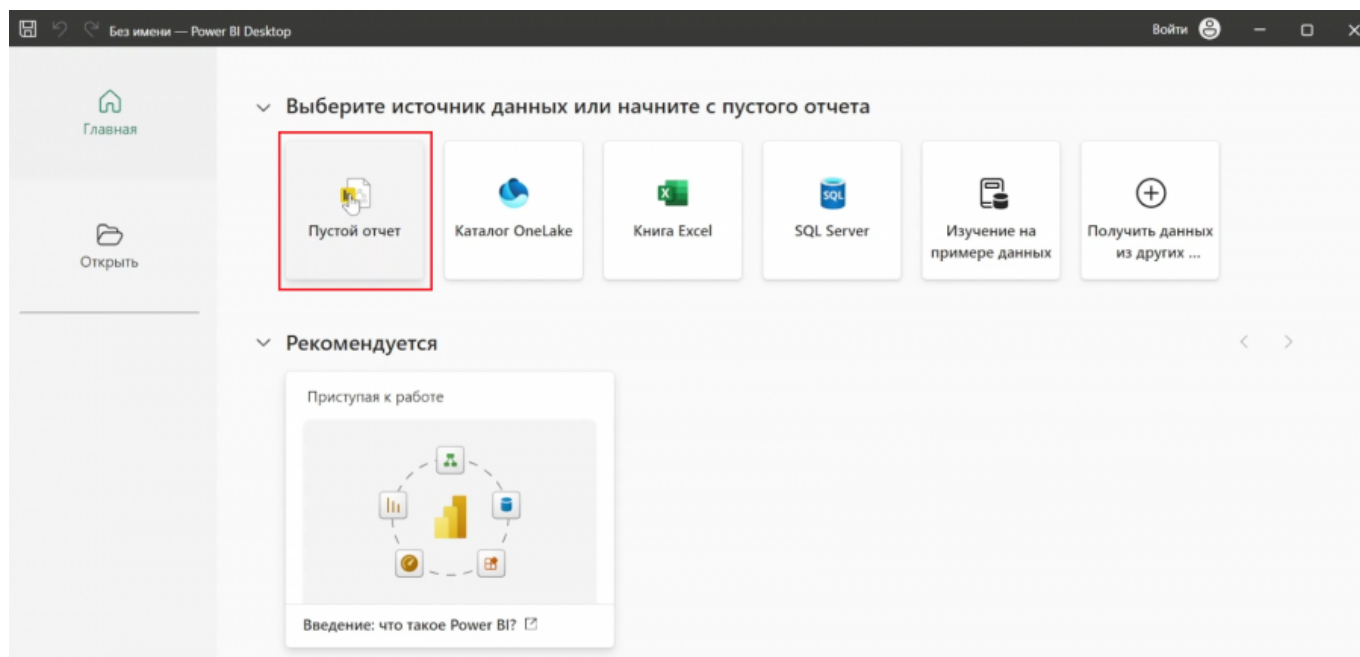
Без имени — Power BI Desktop

Войти

Главная

Открыть

Выберите источник данных или начните с пустого отчета

Пустой отчет

Каталог OneLake

Книга Excel

SQL Server

Изучение на примере данных

Получить данных из других ...

Рекомендуется

Приступая к работе

Введение: что такое Power BI?